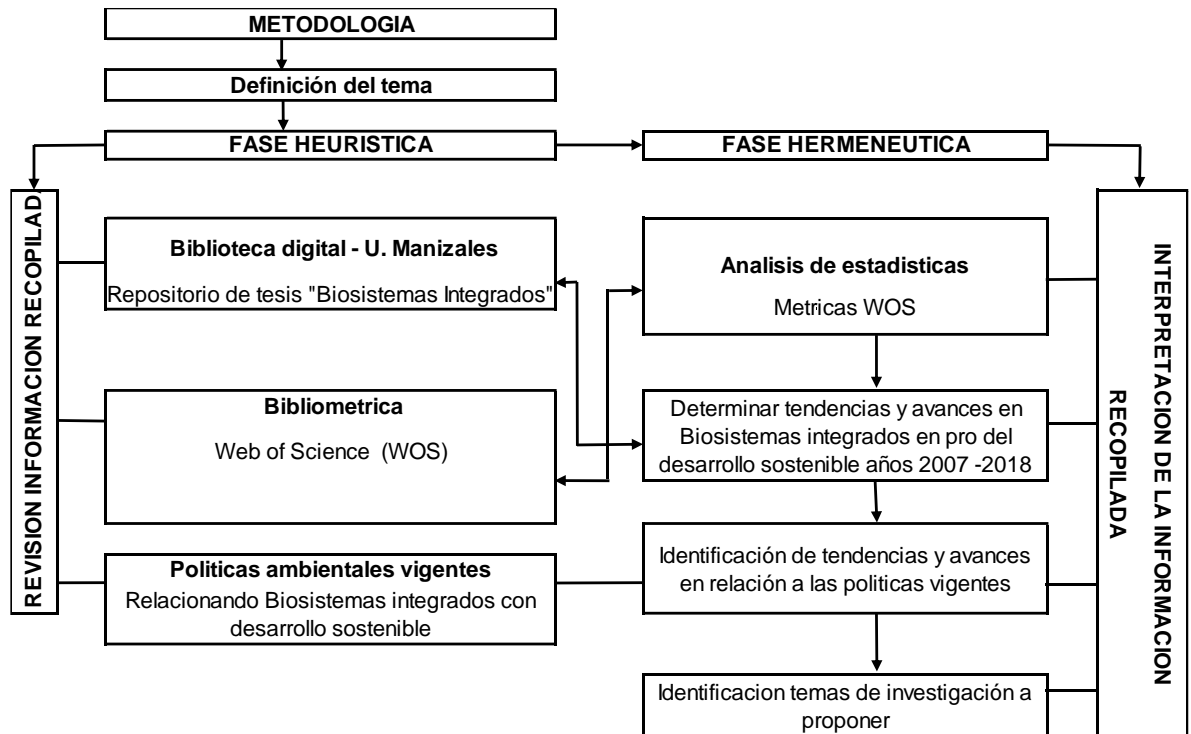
METODOLOGIA

Definición del tema

FASE HEURISTICA

FASE HERMENEUTICA

REVISION INFORMACION RECOPILAD

Biblioteca digital - U. Manizales

Repositorio de tesis "Biosistemas Integrados"

Bibliometrica

Web of Science (WOS)

Politicas ambientales vigentes

Relacionando Biosistemas integrados con desarrollo sostenible

Analisis de estadisticas

Metricas WOS

Determinar tendencias y avances en Biosistemas integrados en pro del desarrollo sostenible años 2007 -2018

Identificación de tendencias y avances en relación a las politicas vigentes

Identificacion temas de investigación a proponer

INTERPRETACION DE LA INFORMACION RECOPILADA